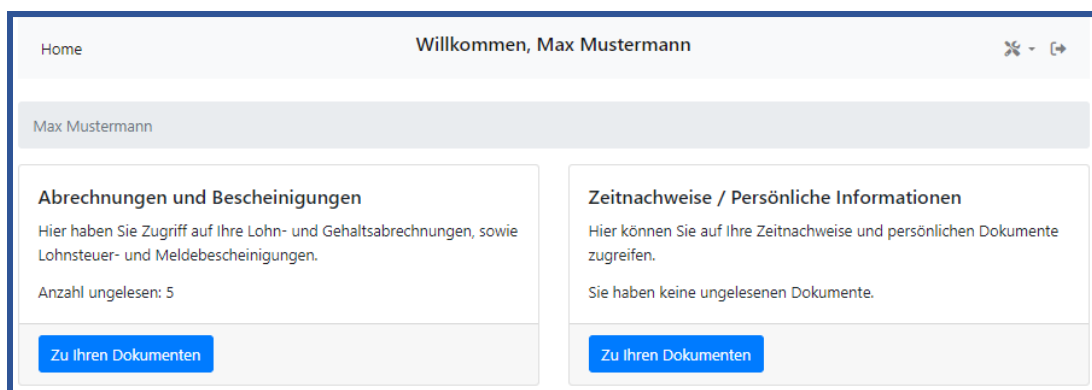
Home

Willkommen, Max Mustermann

Max Mustermann

Abrechnungen und Bescheinigungen

Hier haben Sie Zugriff auf Ihre Lohn- und Gehaltsabrechnungen, sowie Lohnsteuer- und Meldebescheinigungen.

Anzahl ungelesen: 5

Zu Ihren Dokumenten

Zeitnachweise / Persönliche Informationen

Hier können Sie auf Ihre Zeitnachweise und persönlichen Dokumente zugreifen.

Sie haben keine ungelesenen Dokumente.

Zu Ihren Dokumenten